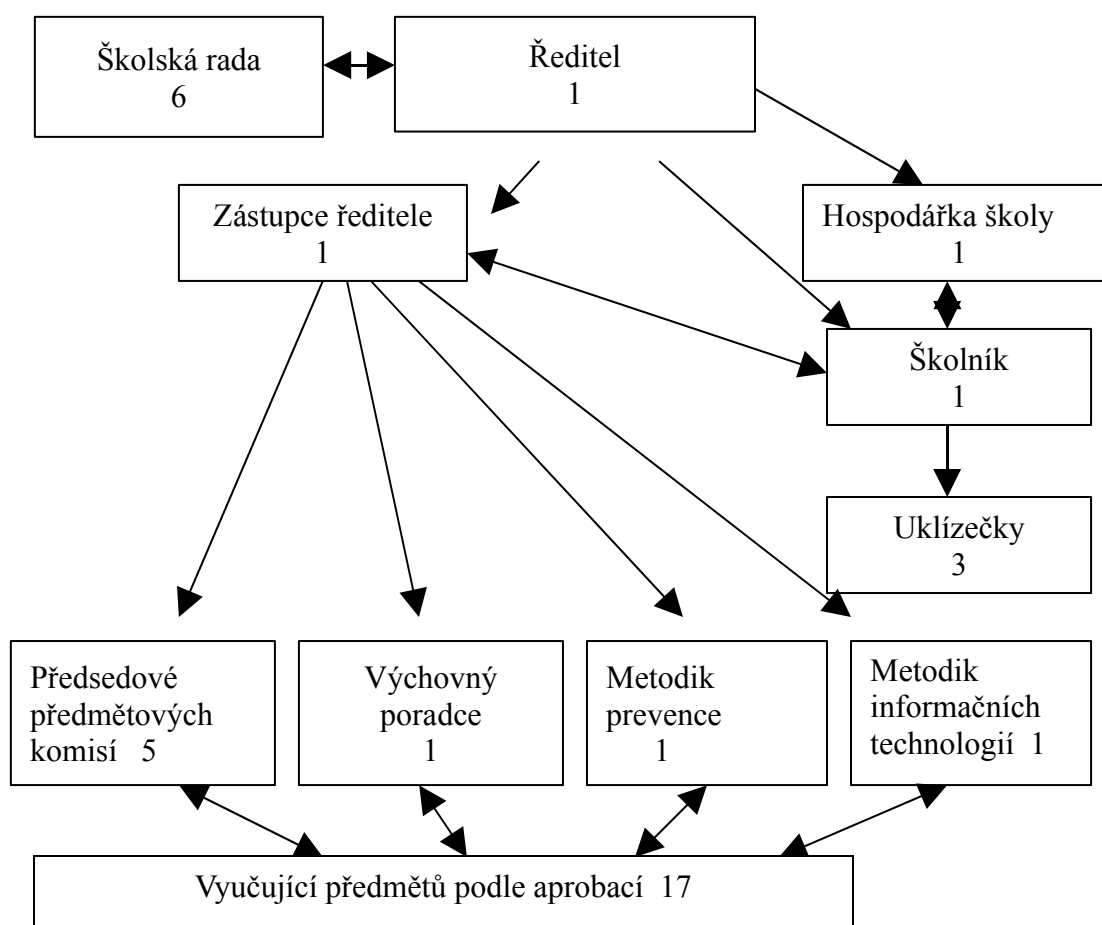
Školská rada
6

Ředitel
1

Zástupce ředitele
1

Hospodářka školy
1

Školník
1

Uklízečky
3

Předsedové předmětových komisí 5

Výchovný poradce
1

Metodik prevence
1

Metodik informačních technologií 1

Vyučující předmětů podle aprobací 17